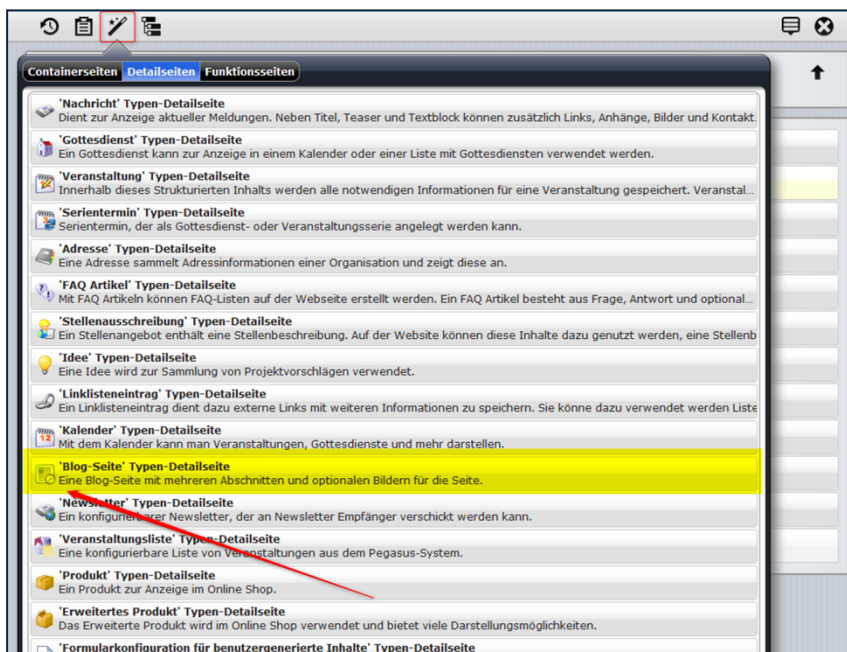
Containerseiten Detailseiten Funktionsseiten

'Nachricht' Typen-Detailseite
Dient zur Anzeige aktueller Meldungen. Neben Titel, Teaser und Textblock können zusätzlich Links, Anhänge, Bilder und Kontakt.

'Gottesdienst' Typen-Detailseite
Ein Gottesdienst kann zur Anzeige in einem Kalender oder einer Liste mit Gottesdiensten verwendet werden.

'Veranstaltung' Typen-Detailseite
Innerhalb dieses Strukturierten Inhalts werden alle notwendigen Informationen für eine Veranstaltung gespeichert. Veranstal

'Serientermin' Typen-Detailseite
Serientermin, der als Gottesdienst- oder Veranstaltungsserie angelegt werden kann.

'Adresse' Typen-Detailseite
Eine Adresse sammelt Adressinformationen einer Organisation und zeigt diese an.

'FAQ Artikel' Typen-Detailseite
Mit FAQ Artikeln können FAQ-Listen auf der Webseite erstellt werden. Ein FAQ Artikel besteht aus Frage, Antwort und optional

'Stellenausschreibung' Typen-Detailseite
Ein Stellenangebot enthält eine Stellenbeschreibung. Auf der Website können diese Inhalte dazu genutzt werden, eine Stellenb

'Idee' Typen-Detailseite
Eine Idee wird zur Sammlung von Projektvorschlägen verwendet.

'Linklisteneintrag' Typen-Detailseite
Ein Linklisteneintrag dient dazu externe Links mit weiteren Informationen zu speichern. Sie könne dazu verwendet werden Liste

'Kalender' Typen-Detailseite
Mit dem Kalender kann man Veranstaltungen, Gottesdienste und mehr darstellen.

'Blog-Seite' Typen-Detailseite
Eine Blog-Seite mit mehreren Abschnitten und optionalen Bildern für die Seite.

'Newsletter' Typen-Detailseite
Ein konfigurierbarer Newsletter, der an Newsletter Empfänger verschickt werden kann.

'Veranstaltungsliste' Typen-Detailseite
Eine konfigurierbare Liste von Veranstaltungen aus dem Pegasus-System.

'Produkt' Typen-Detailseite
Ein Produkt zur Anzeige im Online Shop.

'Erweitertes Produkt' Typen-Detailseite
Das Erweiterte Produkt wird im Online Shop verwendet und bietet viele Darstellungsmöglichkeiten.

'Formularkonfiguration für benutzergenerierte Inhalte' Typen-Detailseite